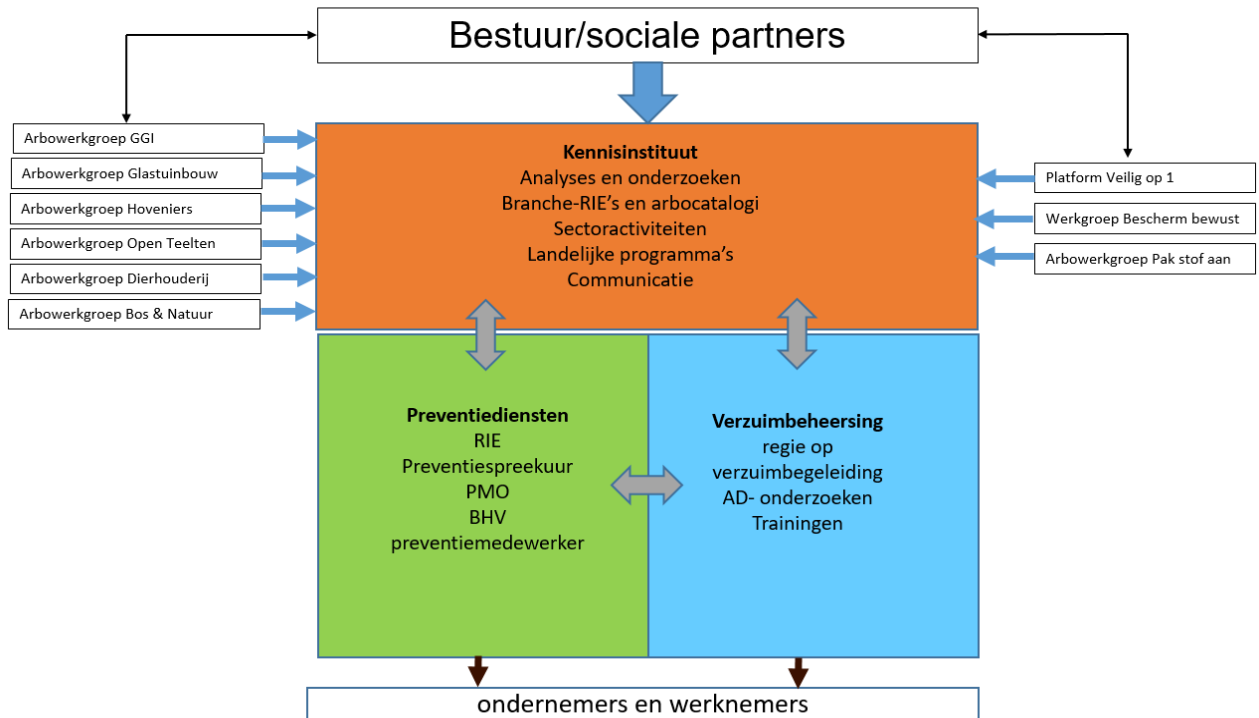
Bestuur/sociale partners

Arbowerkgroep GGI

Arbowerkgroep Glastuinbouw

Arbowerkgroep Hoveniers

Arbowerkgroep Open Teelten

Arbowerkgroep Dierhouderij

Arbowerkgroep Bos & Natuur

**Kennisinstituut**
Analyses en onderzoeken
Branche-RIE's en arbocatalogi
Sectoractiviteiten
Landelijke programma's
Communicatie

Platform Veilig op 1

Werkgroep Bescherm bewust

Arbowerkgroep Pak stof aan

**Preventiediensten**
RIE
Preventiespreekuur
PMO
BHV
preventiemedewerker

**Verzuimbeheersing**
regie op
verzuimbegeleiding
AD- onderzoeken
Trainingen

ondernemers en werknemers